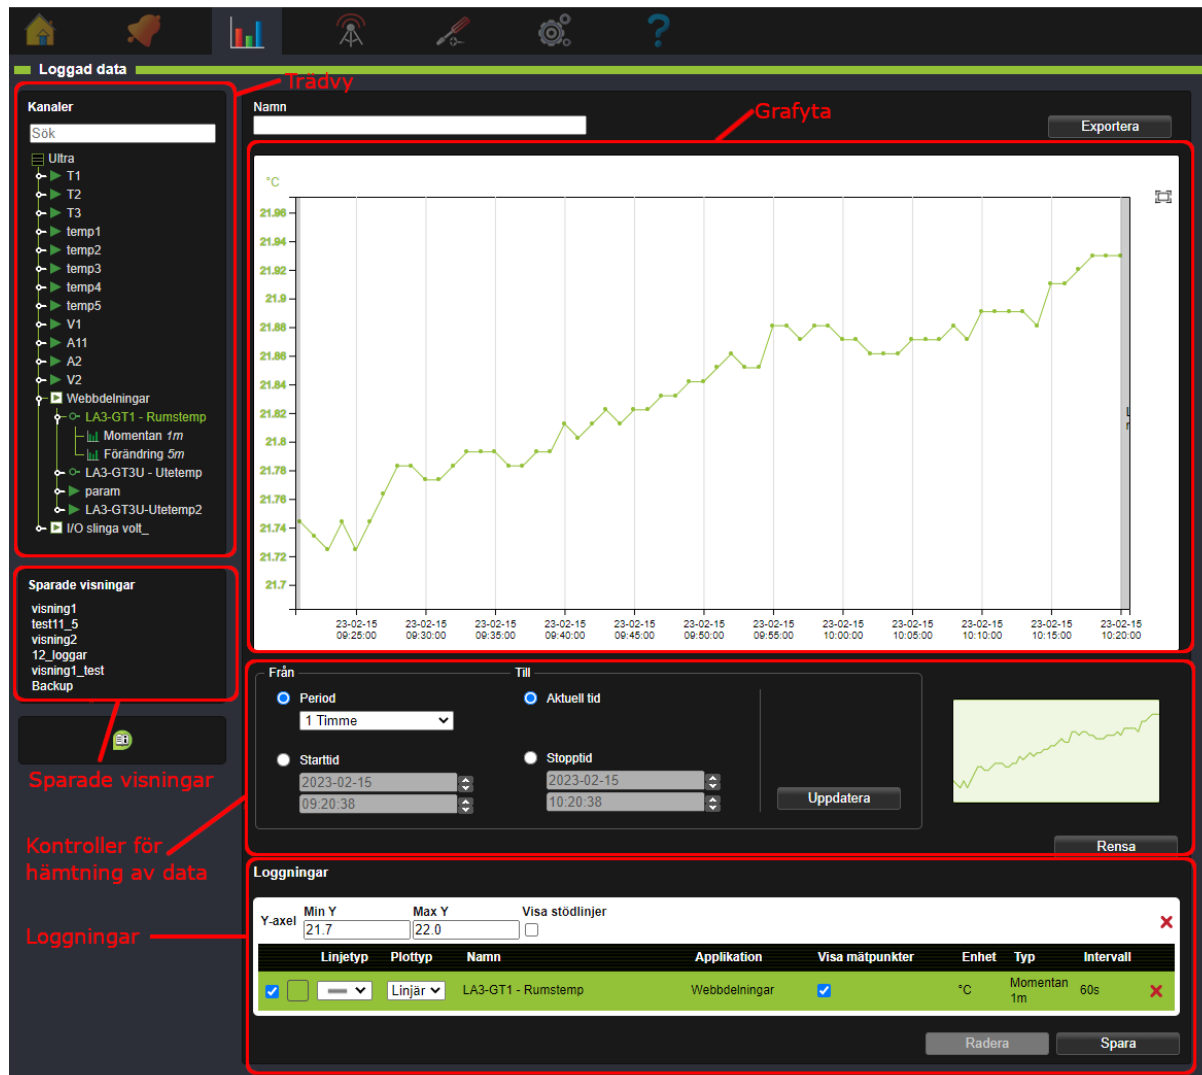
Loggad data

Trädvy

Kanaler

Sök

Ultra
T1
T2
T3
temp1
temp2
temp3
temp4
temp5
V1
A11
A2
V2
Webbdelningar
LA3-GT1 - Rumstemp
Momentan 1m
Förändring 5m
LA3-GT3U - Utetemp
param
LA3-GT3U-Utetemp2
I/O slinga volt_

Sparade visningar

visning1
test11_5
visning2
12_loggar
visning1_test
Backup

Sparade visningar

Kontroller för hämtning av data

Loggningar

Namn

Grafyta

Exportera

°C

21.96
21.94
21.92
21.9
21.88
21.86
21.84
21.82
21.8
21.78
21.76
21.74
21.72
21.7

23-02-15 09:25:00
23-02-15 09:30:00
23-02-15 09:35:00
23-02-15 09:40:00
23-02-15 09:45:00
23-02-15 09:50:00
23-02-15 09:55:00
23-02-15 10:00:00
23-02-15 10:05:00
23-02-15 10:10:00
23-02-15 10:15:00
23-02-15 10:20:00

Från

Period

1 Timme

Starttid

2023-02-15

09:20:38

Till

Aktuell tid

Stopptid

2023-02-15

10:20:38

Uppdatera

Rensa

Loggningar

Y-axel

Min Y

21.7

Max Y

22.0

Visa stödlinjer

| | | Linjetyp | Plottyp | Namn | Applikation | Visa mätpunkter | Enhet | Typ | Intervall |
|---|---|---|---|---|---|---|---|---|---|
| | | | Linjär | LA3-GT1 - Rumstemp | Webbdelningar | | °C | Momentan 1m | 60s |

Radera

Spara